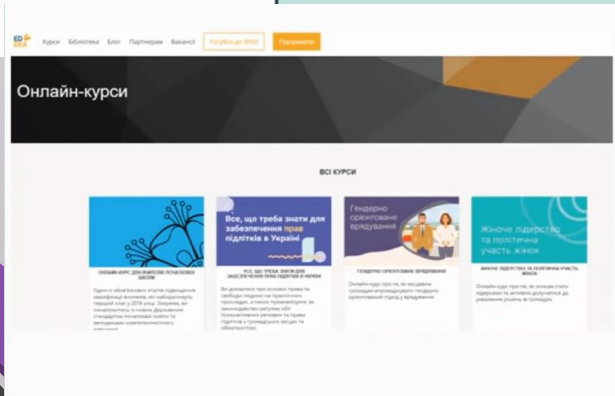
ED ERA Курси Бібліотека Блог Партнерам Вакансії Готуйся до ЗНО! Підтримати

Онлайн-курси

ВСІ КУРСИ

ОНЛАЙН-КУРС ДЛЯ ВЧИТЕЛІВ ПОЧАТКОВОЇ ШКОЛИ

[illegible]

Все, що треба знати для забезпечення прав підлітків в Україні

УСЕ, ЩО ТРЕБА ЗНАТИ ДЛЯ ЗАБЕЗПЕЧЕННЯ ПРАВ ПІДЛІТКІВ В УКРАЇНІ

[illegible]

Гендерно орієнтоване врядування

ГЕНДЕРНО ОРІЄНТОВАНЕ ВРЯДУВАННЯ

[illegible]

Жіноче лідерство та політична участь жінок

ЖІНОЧЕ ЛІДЕРСТВО ТА ПОЛІТИЧНА УЧАСТЬ ЖІНОК

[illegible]